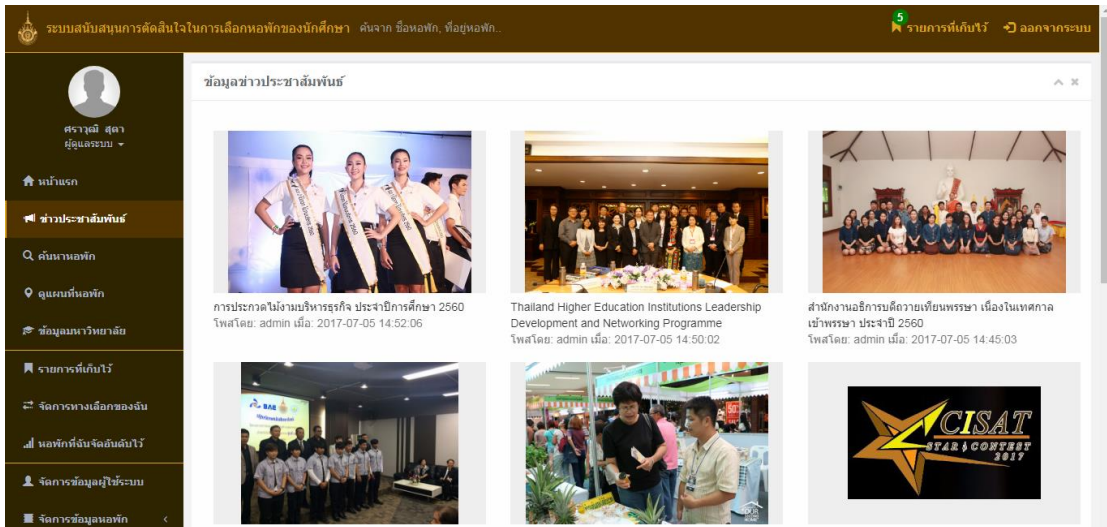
ระบบสนับสนุนการตัดสินใจในการเลือกหอพักของนักศึกษา ค้นจาก ชื่อหอพัก, ที่อยู่หอพัก..

5 รายการที่เก็บไว้ ออกจากระบบ

ศราวุฒิ สุดา
ผู้ดูแลระบบ

หน้าแรก
ข่าวประชาสัมพันธ์
ค้นหาหอพัก
ดูแผนที่หอพัก
ข้อมูลมหาวิทยาลัย
รายการที่เก็บไว้
จัดการทางเลือกของฉัน
หอพักที่ฉันจัดอันดับไว้
จัดการข้อมูลผู้ใช้ระบบ
จัดการข้อมูลหอพัก

ข้อมูลข่าวประชาสัมพันธ์

การประกวดไม่งามบริหารธุรกิจ ประจำปีการศึกษา 2560
โพสโดย: admin เมื่อ: 2017-07-05 14:52:06

Thailand Higher Education Institutions Leadership Development and Networking Programme
โพสโดย: admin เมื่อ: 2017-07-05 14:50:02

สำนักงานอธิการบดีถวายเทียนพรรษา เนื่องในเทศกาลเข้าพรรษา ประจำปี 2560
โพสโดย: admin เมื่อ: 2017-07-05 14:45:03

CISAT STAR CONTEST 2017